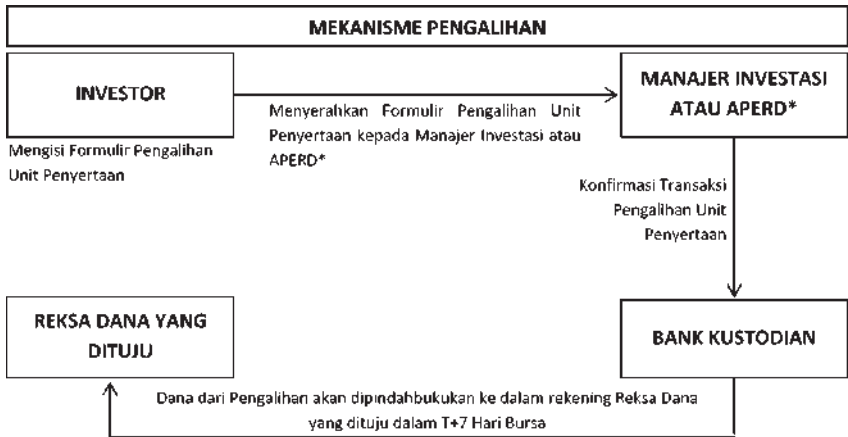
MEKANISME PENGALIHAN

INVESTOR

Mengisi Formulir Pengalihan Unit Penyertaan

Menyerahkan Formulir Pengalihan Unit Penyertaan kepada Manajer Investasi atau APERD*

MANAJER INVESTASI ATAU APERD*

Konfirmasi Transaksi Pengalihan Unit Penyertaan

REKSA DANA YANG DITUJU

BANK KUSTODIAN

Dana dari Pengalihan akan dipindahbukukan ke dalam rekening Reksa Dana yang dituju dalam T+7 Hari Bursa